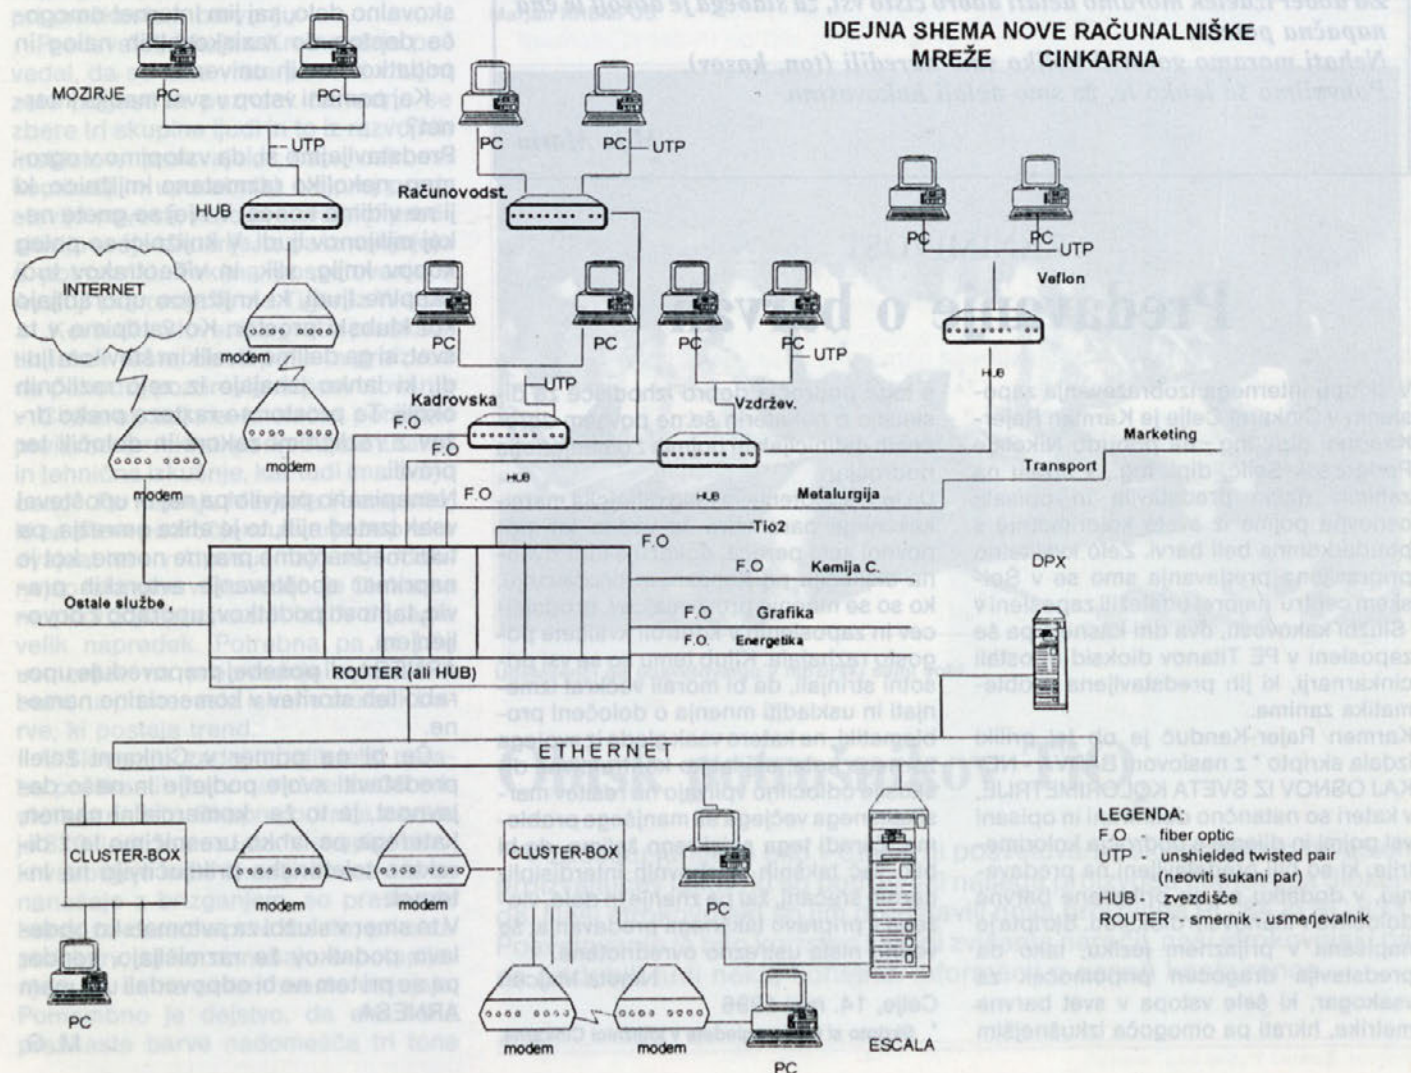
IDEJNA SHEMA NOVE RAČUNALNIŠKE MREŽE CINKARNA

MOZIRJE PC

PC

PC

PC UTP

UTP

Računovodst.

HUB

INTERNET

modem

PC

PC

PC

PC UTP

UTP

Kadrovska

F.O

F.O

modem

HUB

Vzdrževanje.

HUB

modem

F.O

Metalurgija

Tio2

F.O

F.O

Kemija C.

F.O

Grafika

F.O.

Energetika

Ostale službe ,

ROUTER (ali HUB)

ETHERNET

CLUSTER-BOX

modem

CLUSTER-BOX

PC

modem

modem

PC

ESCALA

PC

PC

PC UTP

Veflon

HUB

Marketing

Transport

DPX

LEGENDA:
F.O - fiber optic
UTP - unshielded twisted pair (neoviti sukani par)
HUB - zvezdišče
ROUTER - smernik - usmerjevalnik